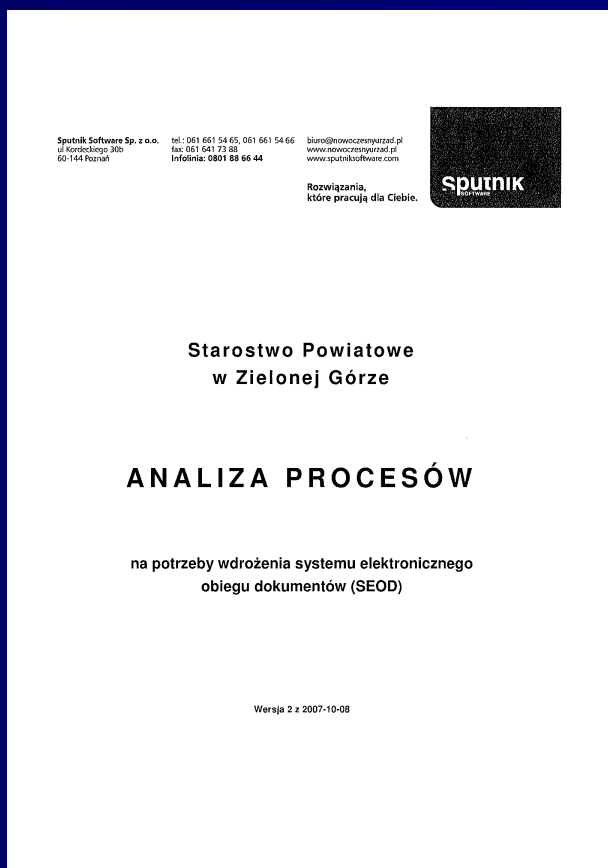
Sputnik Software Sp. z o.o.
ul Kordeckiego 30b
60-144 Poznań

tel.: 061 661 54 65, 061 661 54 66
fax: 061 641 73 88
Infolinia: 0801 88 66 44

biuro@nowoczesnyurzad.pl
www.nowoczesnyurzad.pl
www.sputniksoftware.com

Rozwiązania,
które pracują dla Ciebie.

Sputnik
SOFTWARE

Starostwo Powiatowe
w Zielonej Górze

ANALIZA PROCESÓW

na potrzeby wdrożenia systemu elektronicznego obiegu dokumentów (SEOD)

Wersja 2 z 2007-10-08